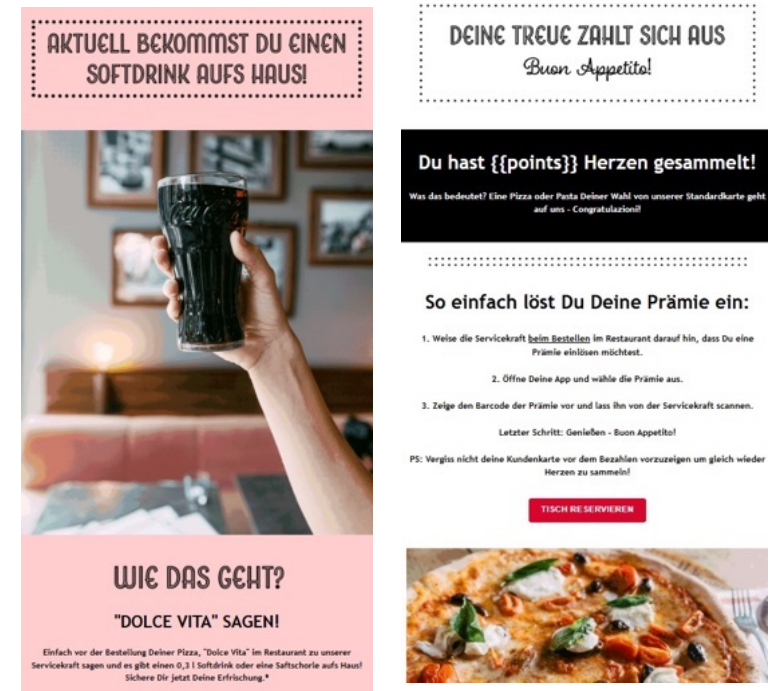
AKTUELL BEKOMMST DU EINEN SOFTDRINK AUFS HAUS!

WIE DAS GEHT?

"DOLCE VITA" SAGEN!

Einfach vor der Bestellung Deiner Pizza, "Dolce Vita" im Restaurant zu unserer Servicekraft sagen und es gibt einen 0,3 l Softdrink oder eine Saftschorle aufs Haus! Sichere Dir jetzt Deine Erfrischung.*

DEINE TREUE ZAHLT SICH AUS

Buon Appetito!

Du hast {{points}} Herzen gesammelt!

Was das bedeutet? Eine Pizza oder Pasta Deiner Wahl von unserer Standardkarte geht auf uns - Congratulazioni!

So einfach löst Du Deine Prämie ein:

1. Weise die Servicekraft beim Bestellen im Restaurant darauf hin, dass Du eine Prämie einlösen möchtest.

2. Öffne Deine App und wähle die Prämie aus.

3. Zeige den Barcode der Prämie vor und lass ihn von der Servicekraft scannen.

Letzter Schritt: Genießen - Buon Appetito!

PS: Vergiss nicht deine Kundenkarte vor dem Bezahlen vorzuzeigen um gleich wieder Herzen zu sammeln!

TISCH RESERVIEREN